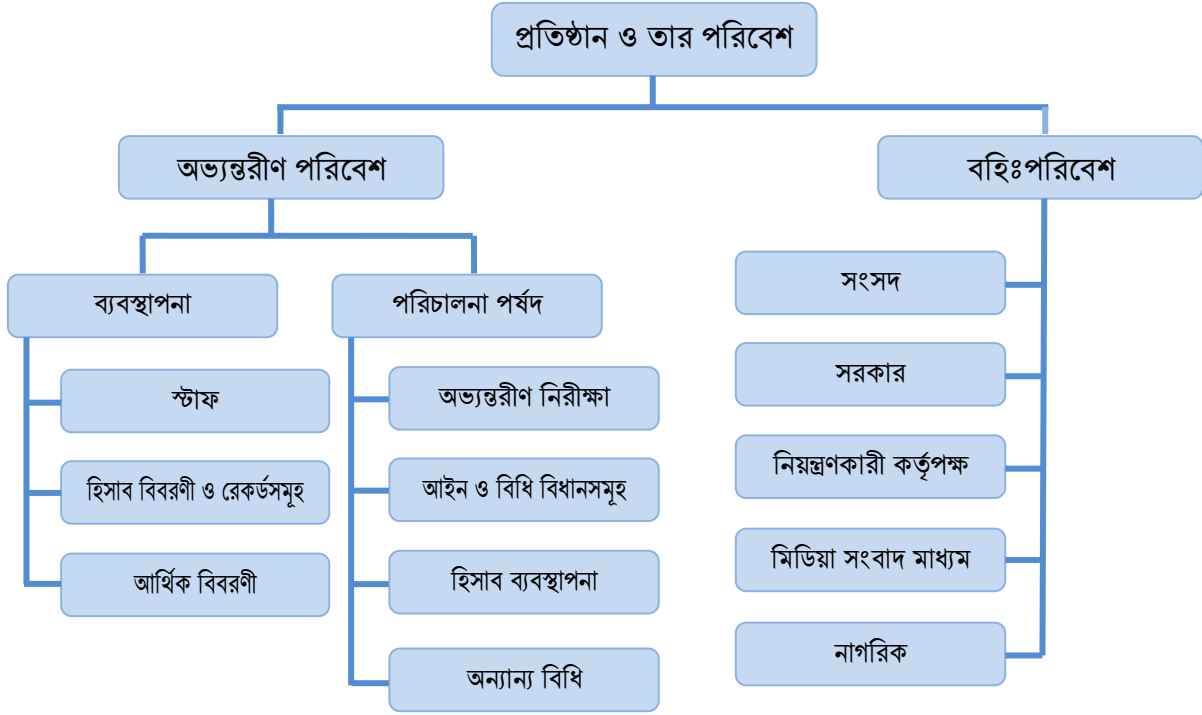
প্রতিষ্ঠান ও তার পরিবেশ

অভ্যন্তরীণ পরিবেশ

বহিঃপরিবেশ

ব্যবস্থাপনা

পরিচালনা পর্ষদ

স্টাফ

হিসাব বিবরণী ও রেকর্ডসমূহ

আর্থিক বিবরণী

অভ্যন্তরীণ নিরীক্ষা

আইন ও বিধি বিধানসমূহ

হিসাব ব্যবস্থাপনা

অন্যান্য বিধি

সংসদ

সরকার

নিয়ন্ত্রণকারী কর্তৃপক্ষ

মিডিয়া সংবাদ মাধ্যম

নাগরিক